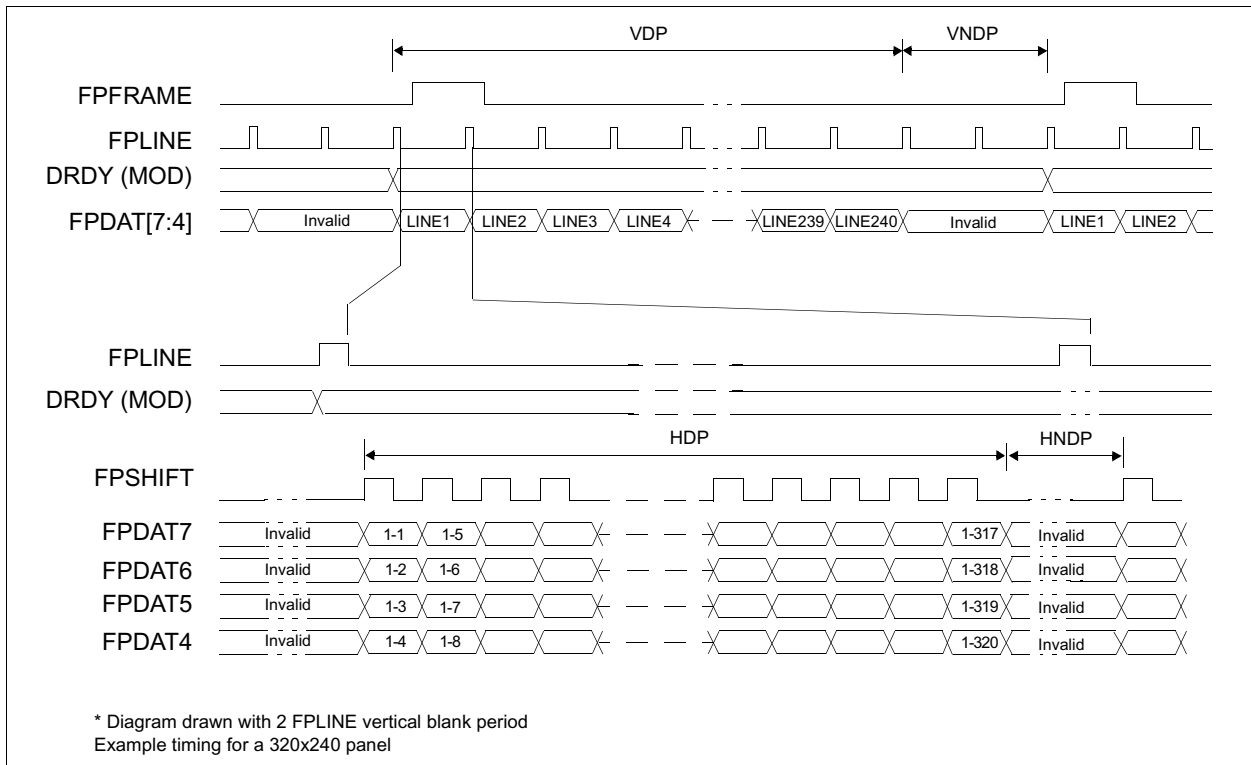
VDP

VNDP

FPFRAME

FPLINE

DRDY (MOD)

FPDAT[7:4]

Invalid

LINE1

LINE2

LINE3

LINE4

LINE239

LINE240

Invalid

LINE1

LINE2

FPLINE

DRDY (MOD)

HDP

HNDP

FPSHIFT

FPDAT7

Invalid

1-1

1-5

1-317

Invalid

FPDAT6

Invalid

1-2

1-6

1-318

Invalid

FPDAT5

Invalid

1-3

1-7

1-319

Invalid

FPDAT4

Invalid

1-4

1-8

1-320

Invalid

* Diagram drawn with 2 FPLINE vertical blank period
Example timing for a 320x240 panel